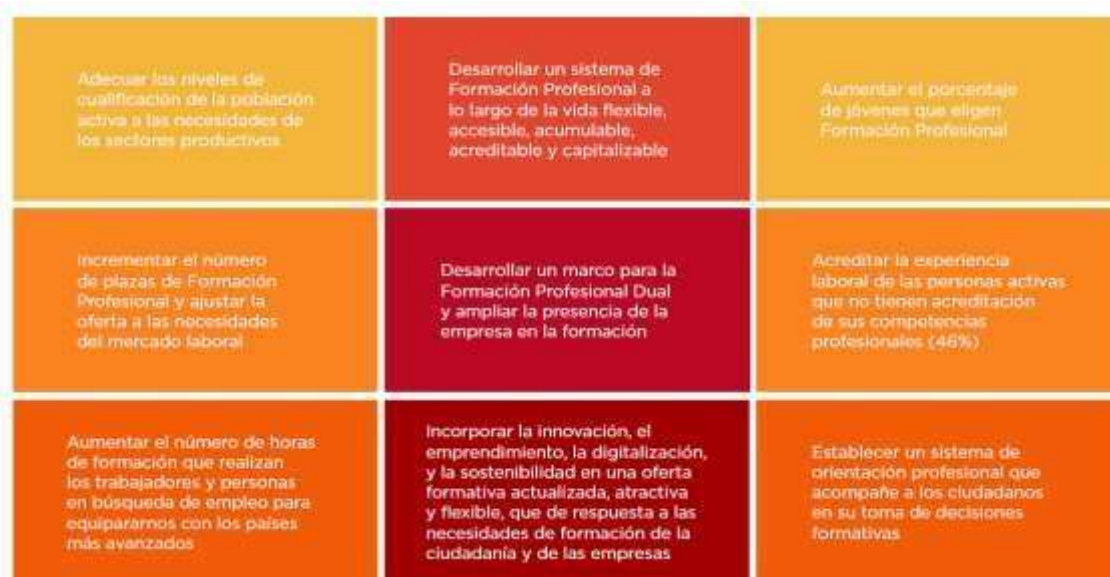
Adecuar los niveles de cualificación de la población activa a las necesidades de los sectores productivos

Desarrollar un sistema de Formación Profesional a lo largo de la vida flexible, accesible, acumulable, acreditable y capitalizable

Aumentar el porcentaje de jóvenes que eligen Formación Profesional

Incrementar el número de plazas de Formación Profesional y ajustar la oferta a las necesidades del mercado laboral

Desarrollar un marco para la Formación Profesional Dual y ampliar la presencia de la empresa en la formación

Acreditar la experiencia laboral de las personas activas que no tienen acreditación de sus competencias profesionales (46%)

Aumentar el número de horas de formación que realizan los trabajadores y personas en búsqueda de empleo para equipararnos con los países más avanzados

Incorporar la innovación, el emprendimiento, la digitalización, y la sostenibilidad en una oferta formativa actualizada, atractiva y flexible, que de respuesta a las necesidades de formación de la ciudadanía y de las empresas

Establecer un sistema de orientación profesional que acompañe a los ciudadanos en su toma de decisiones formativas